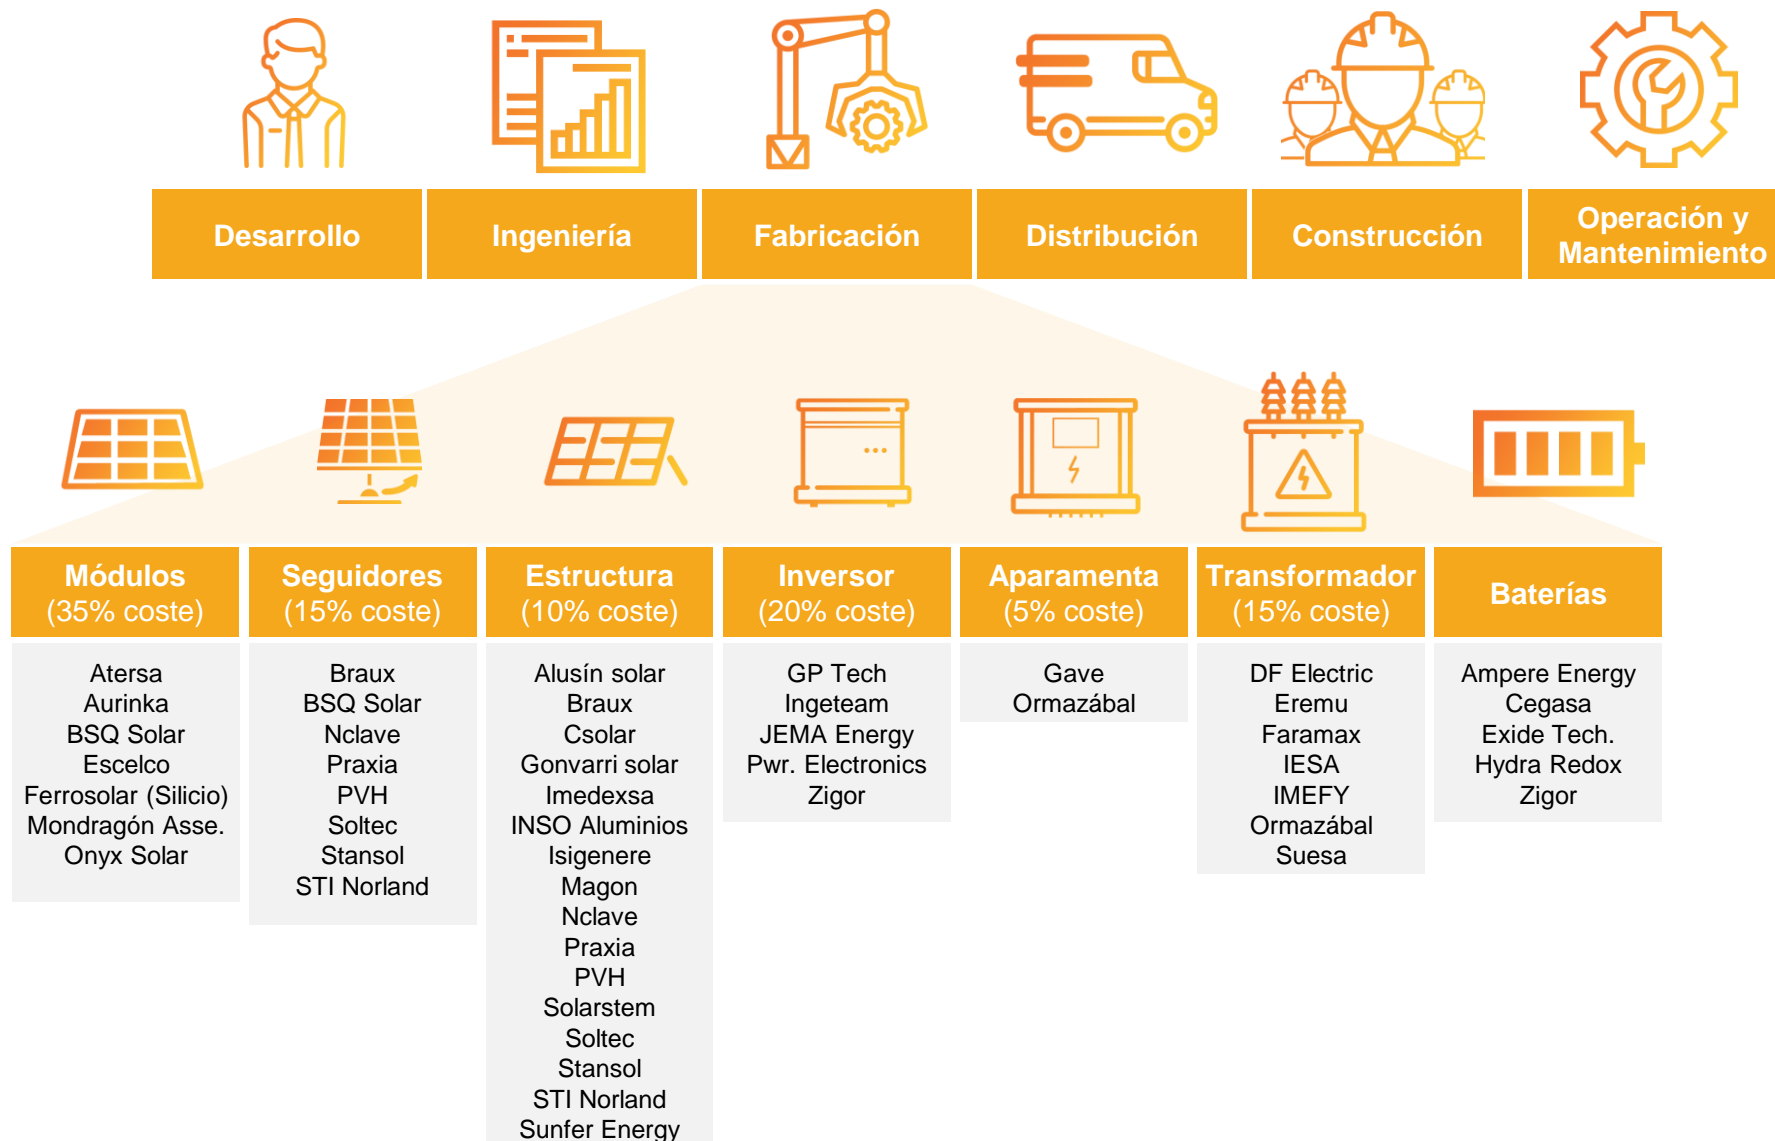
Desarrollo

Ingeniería

Fabricación

Distribución

Construcción

Operación y Mantenimiento

Módulos
(35% coste)

Atersa
Aurinka
BSQ Solar
Escelco
Ferrosolar (Silicio)
Mondragón Asse.
Onyx Solar

Seguidores
(15% coste)

Braux
BSQ Solar
Nclave
Praxia
PVH
Soltec
Stansol
STI Norland

Estructura
(10% coste)

Alusín solar
Braux
Csolar
Gonvarri solar
Imedexsa
INSO Aluminios
Isigenere
Magon
Nclave
Praxia
PVH
Solarstem
Soltec
Stansol
STI Norland
Sunfer Energy

Inversor
(20% coste)

GP Tech
Ingeteam
JEMA Energy
Pwr. Electronics
Zigor

Aparamenta
(5% coste)

Gave
Ormazábal

Transformador
(15% coste)

DF Electric
Eremu
Faramax
IESA
IMEFY
Ormazábal
Suesa

Baterías

Ampere Energy
Cegasa
Exide Tech.
Hydra Redox
Zigor